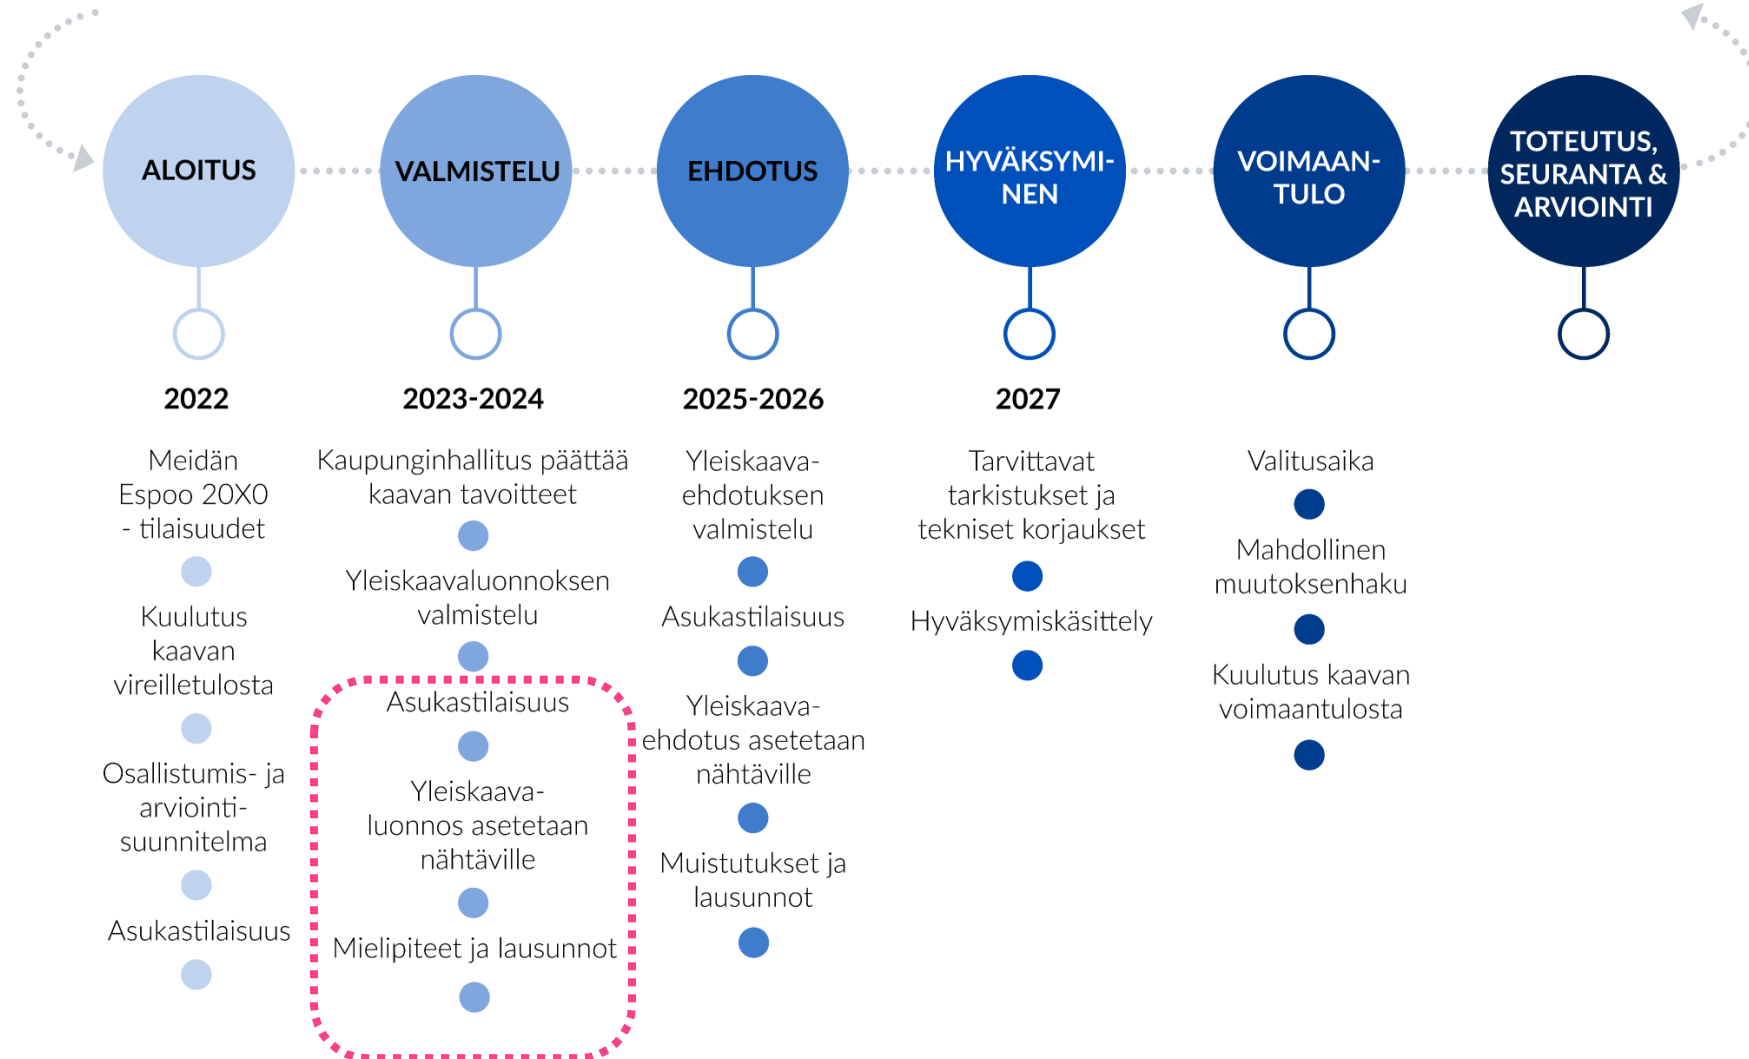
ALOITUS

2022

Meidän Espoo 20X0 - tilaisuudet

Kuulutus kaavan vireilletulosta

Osallistumis- ja arviointi-suunnitelma

Asukastilaisuus

VALMISTELU

2023-2024

Kaupunginhallitus päättää kaavan tavoitteet

Yleiskaavaluonnoksen valmistelu

Asukastilaisuus

Yleiskaava-luonnos asetetaan nähtäville

Mielipiteet ja lausunnot

EHDOTUS

2025-2026

Yleiskaava-ehdotuksen valmistelu

Asukastilaisuus

Yleiskaava-ehdotus asetetaan nähtäville

Muistutukset ja lausunnot

HYVÄKSYMI-NEN

2027

Tarvittavat tarkistukset ja tekniset korjaukset

Hyväksymiskäsittely

VOIMAAN-TULO

Valitusaika

Mahdollinen muutoksenhaku

Kuulutus kaavan voimaantulosta

TOTEUTUS, SEURANTA & ARVIOINTI